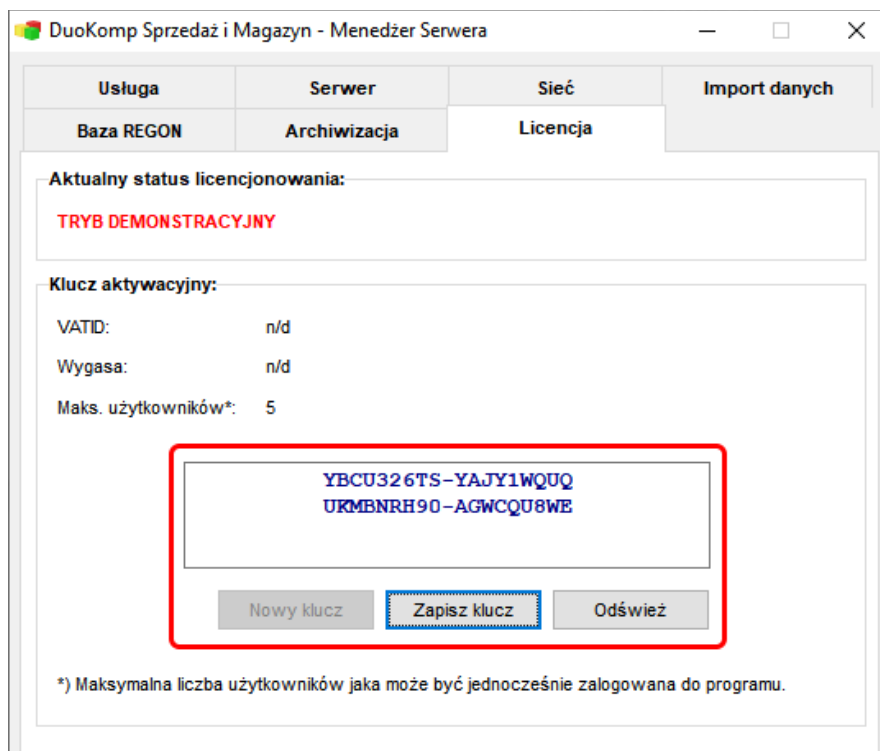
DuoKomp Sprzedaż i Magazyn - Menedżer Serwera

Usługa
Serwer
Sieć
Import danych
Baza REGON
Archiwizacja
Licencja

Aktualny status licencjonowania:

TRYB DEMONSTRACYJNY

Klucz aktywacyjny:

VATID: n/d

Wygasa: n/d

Maks. użytkowników*: 5

YBCU326TS-YAJY1WQUQ
UKMBNRH90-AGWCQU8WE

Nowy klucz
Zapisz klucz
Odśwież

*) Maksymalna liczba użytkowników jaka może być jednocześnie zalogowana do programu.